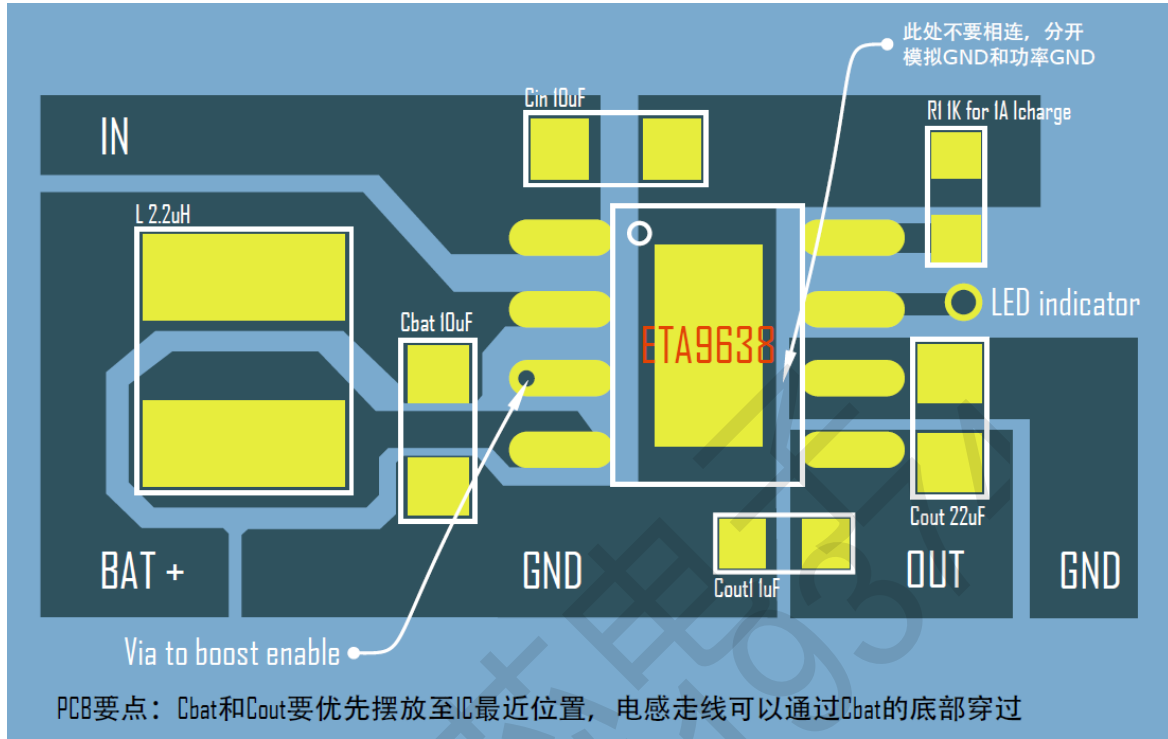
此处不要相连，分开模拟GND和功率GND

Cin 10uF

R1 1K for 1A Icharge

IN

L 2.2uH

Cbat 10uF

ETA9638

LED indicator

Cout 22uF

Cout1 1uF

BAT +

GND

OUT

GND

Via to boost enable

PCB要点：Cbat和Cout要优先摆放至IC最近位置，电感走线可以通过Cbat的底部穿过